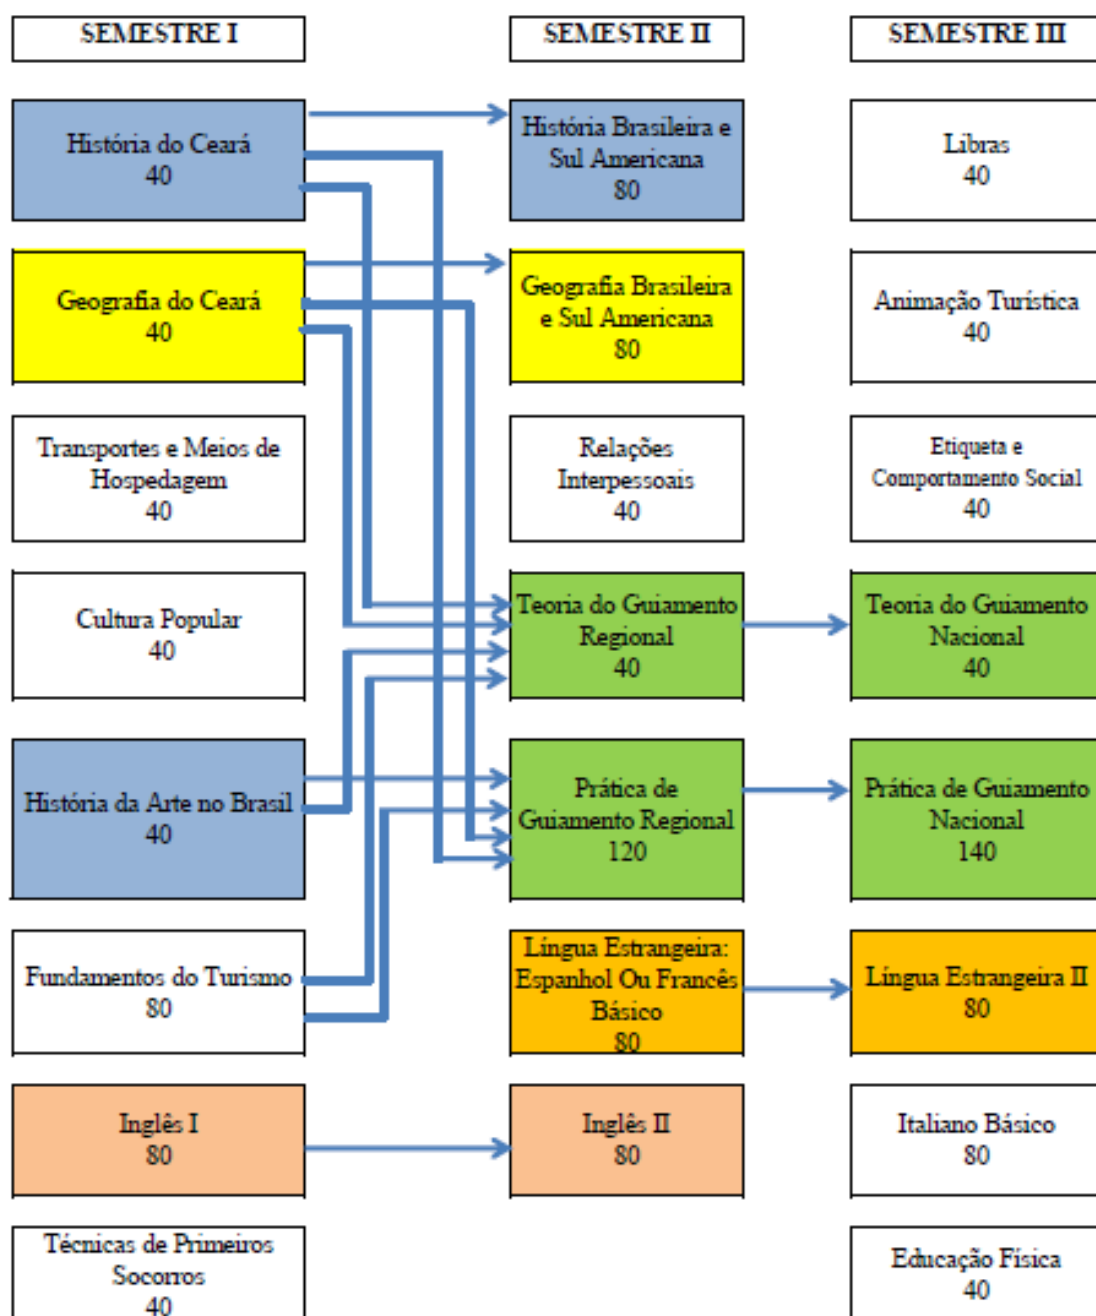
SEMESTRE I

História do Ceará
40

Geografia do Ceará
40

Transportes e Meios de Hospedagem
40

Cultura Popular
40

História da Arte no Brasil
40

Fundamentos do Turismo
80

Inglês I
80

Técnicas de Primeiros Socorros
40

SEMESTRE II

História Brasileira e Sul Americana
80

Geografia Brasileira e Sul Americana
80

Relações Interpessoais
40

Teoria do Guiamento Regional
40

Prática de Guiamento Regional
120

Língua Estrangeira: Espanhol Ou Francês Básico
80

Inglês II
80

SEMESTRE III

Libras
40

Animação Turística
40

Etiqueta e Comportamento Social
40

Teoria do Guiamento Nacional
40

Prática de Guiamento Nacional
140

Língua Estrangeira II
80

Italiano Básico
80

Educação Física
40